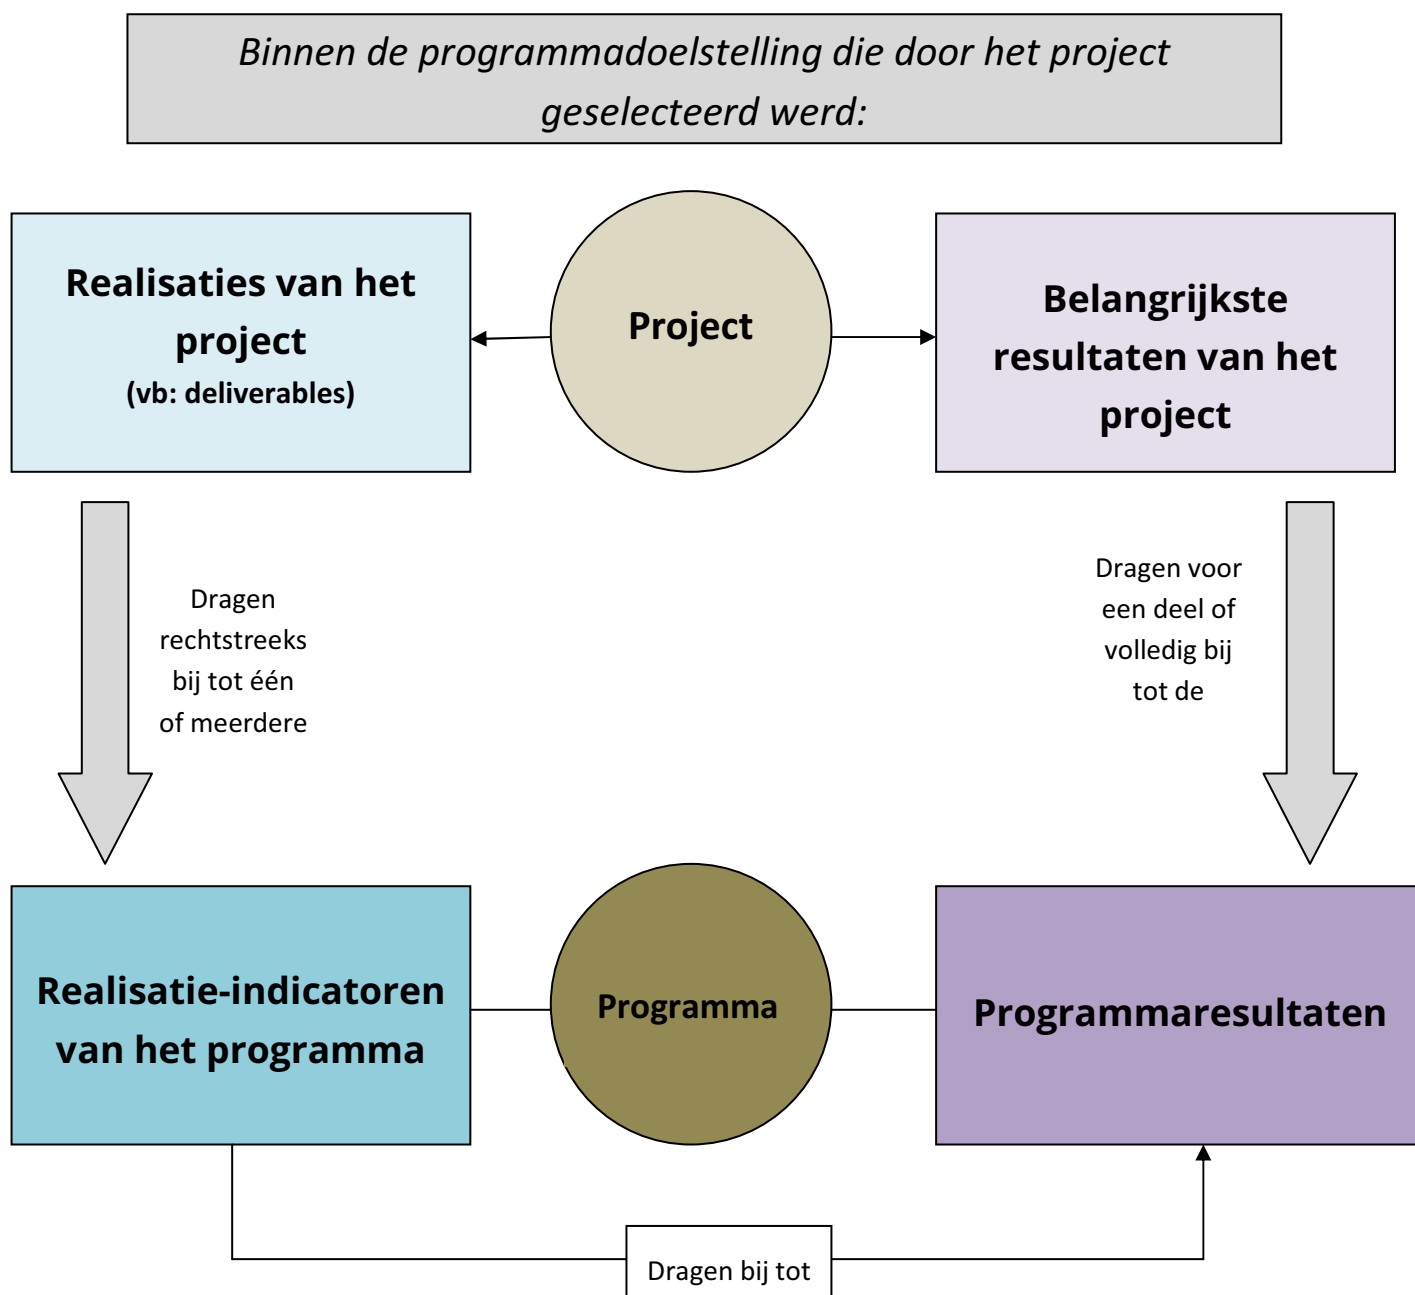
Binnen de programmadoelstelling die door het project geselecteerd werd:

Realisaties van het project
(vb: deliverables)

Project

Belangrijkste resultaten van het project

Dragen rechtstreeks bij tot één of meerdere

Dragen voor een deel of volledig bij tot de

Realisatie-indicatoren van het programma

Programma

Programmaresultaten

Dragen bij tot